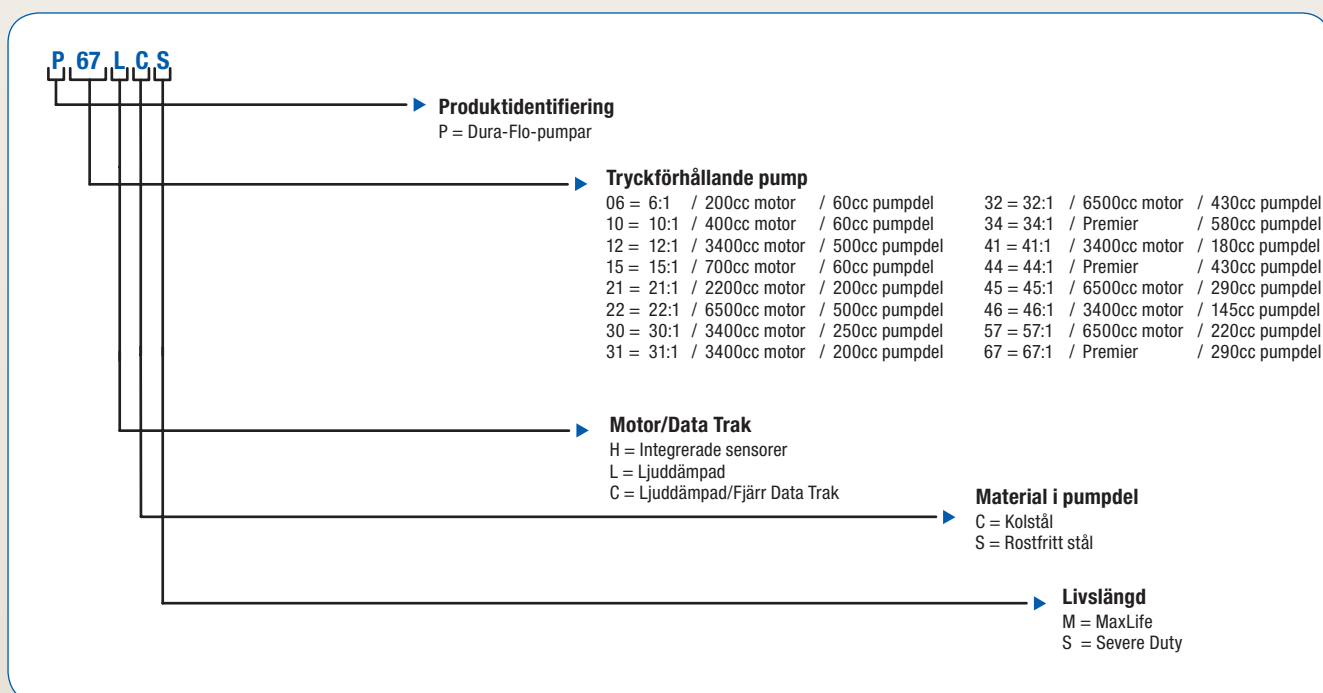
P 67 L C S

Produktidentifiering
P = Dura-Flo-pumpar

Tryckförhållande pump

| | | |
|---|---|---|
| 06 = 6:1 | / 200cc motor | / 60cc pumpdel |
| 10 = 10:1 | / 400cc motor | / 60cc pumpdel |
| 12 = 12:1 | / 3400cc motor | / 500cc pumpdel |
| 15 = 15:1 | / 700cc motor | / 60cc pumpdel |
| 21 = 21:1 | / 2200cc motor | / 200cc pumpdel |
| 22 = 22:1 | / 6500cc motor | / 500cc pumpdel |
| 30 = 30:1 | / 3400cc motor | / 250cc pumpdel |
| 31 = 31:1 | / 3400cc motor | / 200cc pumpdel |

| | | |
|---|---|---|
| 32 = 32:1 | / 6500cc motor | / 430cc pumpdel |
| 34 = 34:1 | / Premier | / 580cc pumpdel |
| 41 = 41:1 | / 3400cc motor | / 180cc pumpdel |
| 44 = 44:1 | / Premier | / 430cc pumpdel |
| 45 = 45:1 | / 6500cc motor | / 290cc pumpdel |
| 46 = 46:1 | / 3400cc motor | / 145cc pumpdel |
| 57 = 57:1 | / 6500cc motor | / 220cc pumpdel |
| 67 = 67:1 | / Premier | / 290cc pumpdel |

Motor/Data Trak
H = Integrerade sensorer
L = Ljuddämpad
C = Ljuddämpad/Fjärr Data Trak

Material i pumpdel
C = Kolstål
S = Rostfritt stål

Livslängd
M = MaxLife
S = Severe Duty